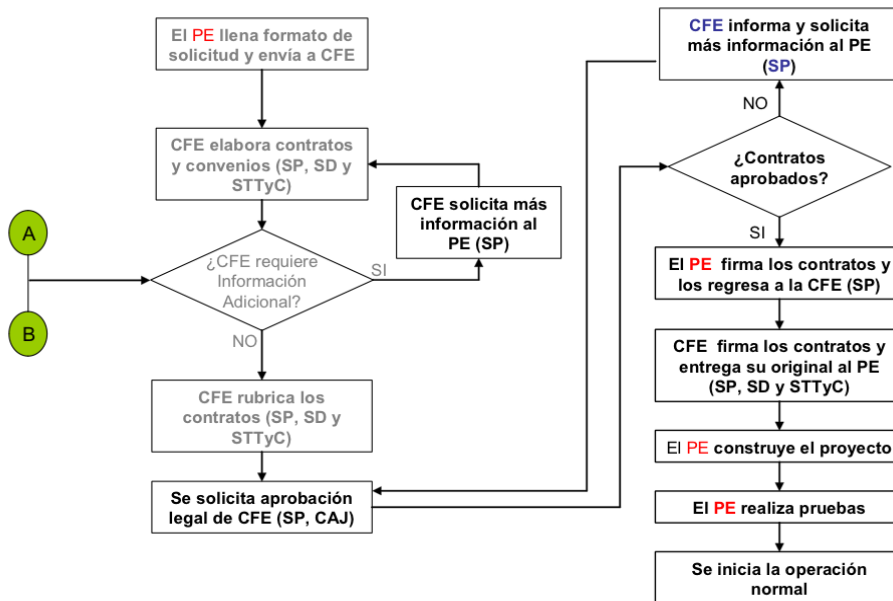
El PE llena formato de solicitud y envía a CFE

CFE elabora contratos y convenios (SP, SD y STTyC)

CFE solicita más información al PE (SP)

A

¿CFE requiere Información Adicional?

SI

B

NO

CFE rubrica los contratos (SP, SD y STTyC)

Se solicita aprobación legal de CFE (SP, CAJ)

CFE informa y solicita más información al PE (SP)

NO

¿Contratos aprobados?

SI

El PE firma los contratos y los regresa a la CFE (SP)

CFE firma los contratos y entrega su original al PE (SP, SD y STTyC)

El PE construye el proyecto

El PE realiza pruebas

Se inicia la operación normal